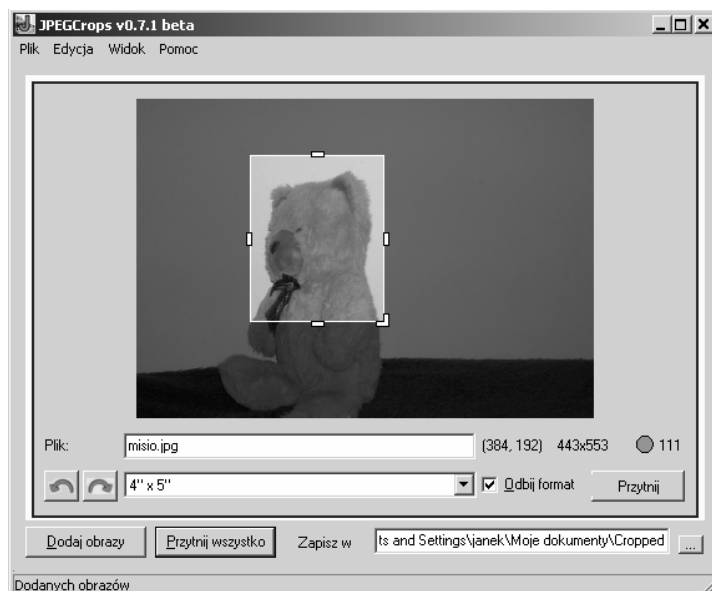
JPEGCrops v0.7.1 beta

Plik Edycja Widok Pomoc

Plik: misio.jpg (384, 192) 443x553 111

4" x 5" Odbij format Przytnij

Dodaj obrazy Przytnij wszystko Zapisz w ts and Settings\janek\Moje dokumenty\Cropped ...

Dodanych obrazów